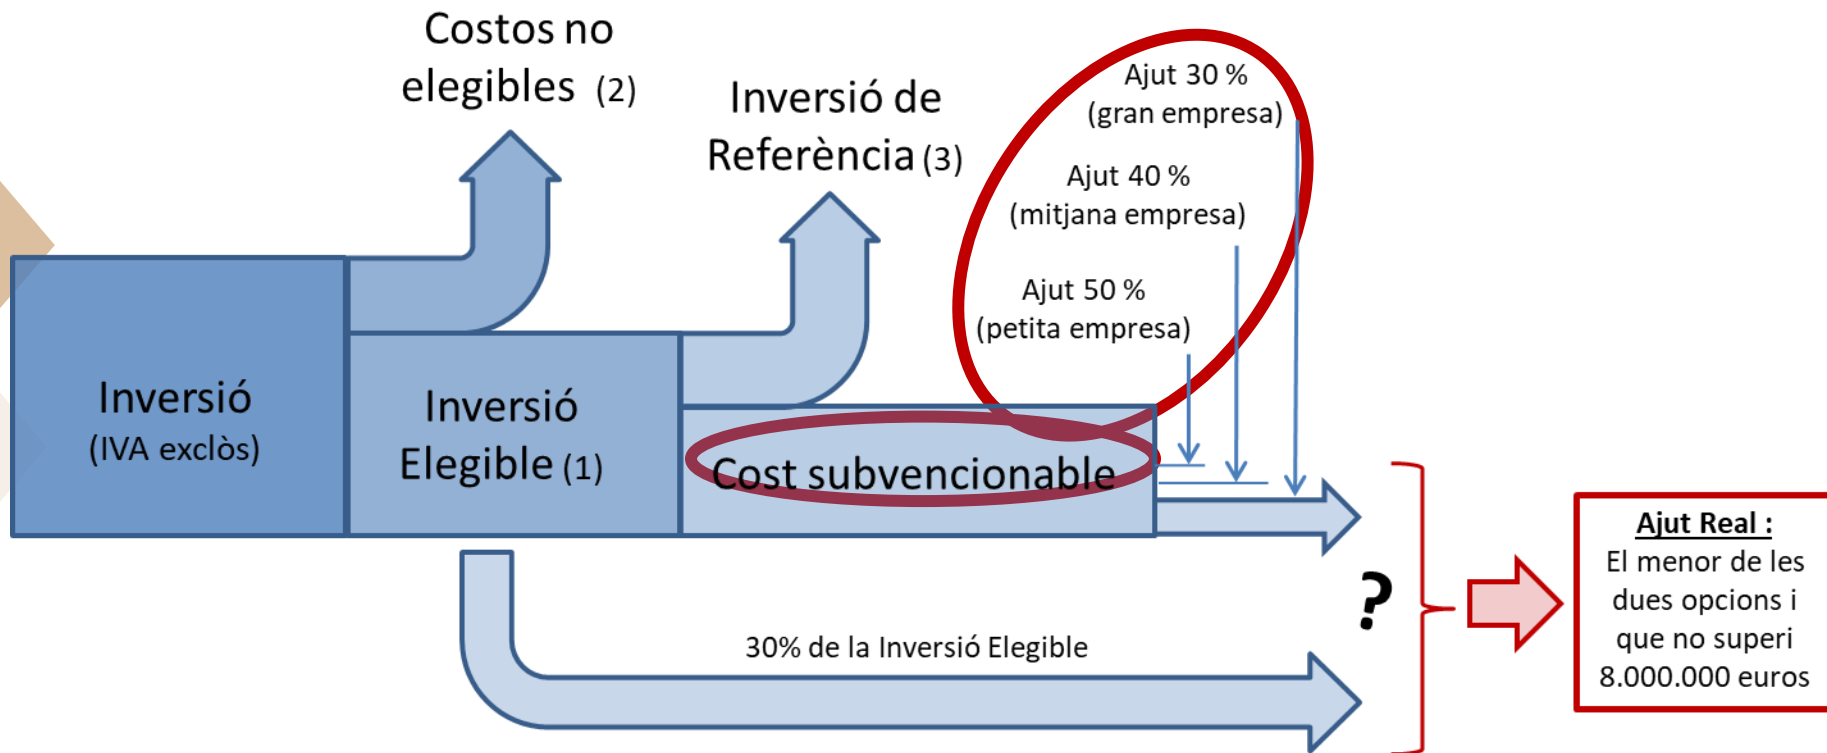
Costos no elegibles (2)

Inversió de Referència (3)

Ajut 30 % (gran empresa)

Ajut 40 % (mitjana empresa)

Ajut 50 % (petita empresa)

Inversió (IVA exclòs)

Inversió Elegible (1)

Cost subvencionable

?

Ajut Real :
El menor de les dues opcions i que no superi 8.000.000 euros

30% de la Inversió Elegible